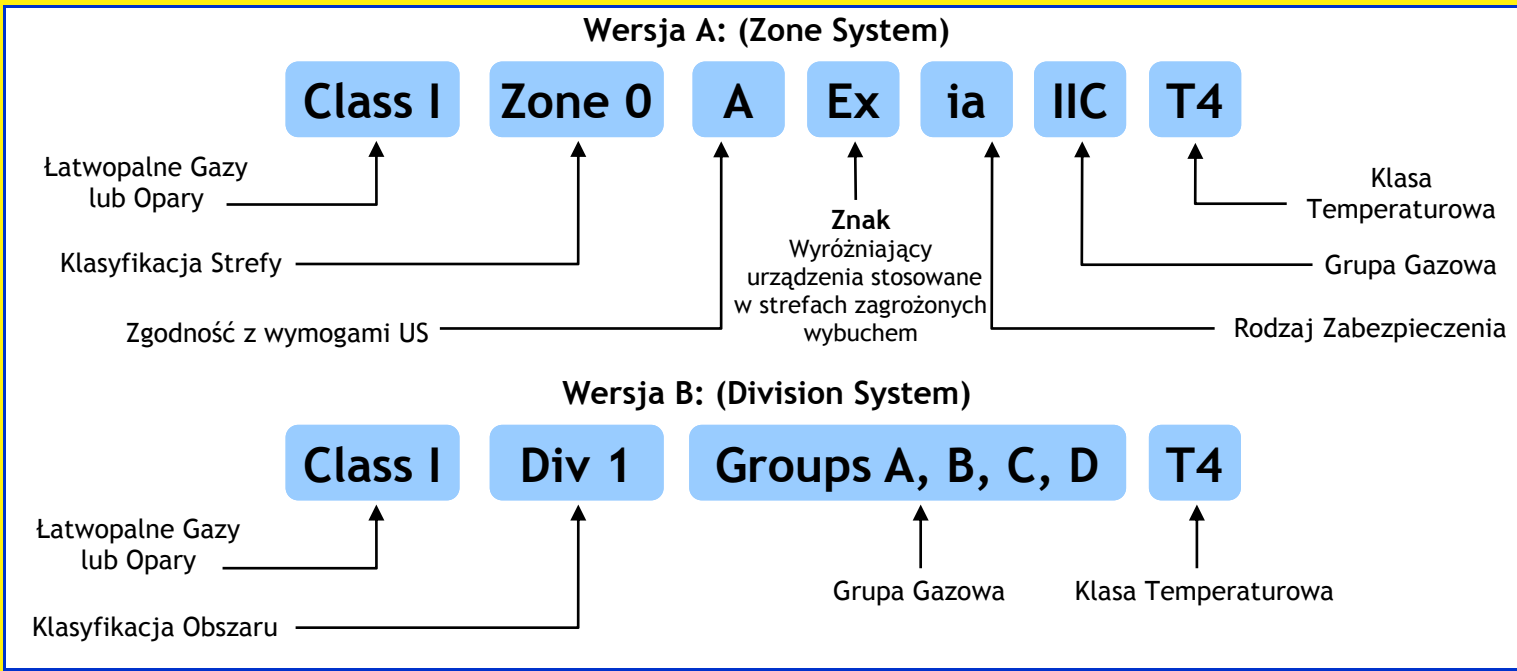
Wersja A: (Zone System)

Class I

Zone 0

A

Ex

ia

IIC

T4

Łatwopalne Gazy lub Opary

Klasyfikacja Strefy

Zgodność z wymogami US

**Znak** Wyróżniający urządzenia stosowane w strefach zagrożonych wybuchem

Klasa Temperaturowa

Grupa Gazowa

Rodzaj Zabezpieczenia

Wersja B: (Division System)

Class I

Div 1

Groups A, B, C, D

T4

Łatwopalne Gazy lub Opary

Klasyfikacja Obszaru

Grupa Gazowa

Klasa Temperaturowa